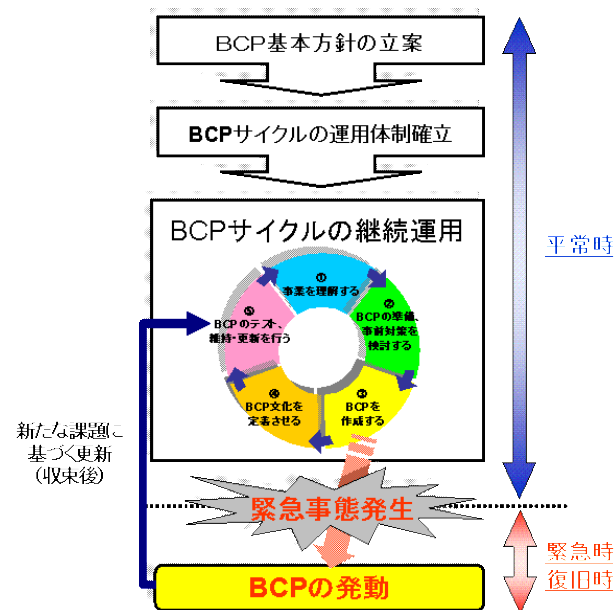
BCP基本方針の立案

BCPサイクルの運用体制確立

BCPサイクルの継続運用

①
事業を理解する

②
BCPの準備、事前対策を検討する

③
BCPを作成する

④
BCP文化を定着させる

⑤
BCPのテスト、維持・更新を行う

平常時

新たな課題に基づく更新（収束後）

緊急事態発生

緊急時
復旧時

BCPの発動